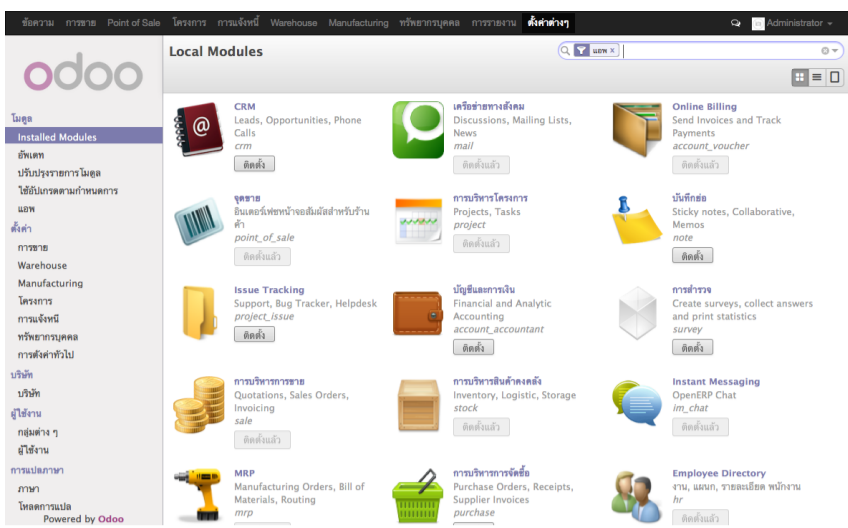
ข้อความ การขาย Point of Sale โครงการ การแจ้งหนี้ Warehouse Manufacturing ทรัพยากรบุคคล การรายงาน ตั้งค่าต่างๆ

Administrator

odoo

Local Modules

แอพ ×

โมดูล
Installed Modules
อัพเดท
ปรับปรุงรายการโมดูล
ใช้อัปเกรดตามกำหนดการ
แอพ

ตั้งค่า
การขาย
Warehouse
Manufacturing
โครงการ
การแจ้งหนี้
ทรัพยากรบุคคล
การตั้งค่าทั่วไป

บริษัท
บริษัท

ผู้ใช้งาน
กลุ่มต่าง ๆ
ผู้ใช้งาน

การแปลภาษา
ภาษา
โหลดการแปล

Powered by Odoo

CRM
Leads, Opportunities, Phone Calls
crm
ติดตั้ง

เครือข่ายทางสังคม
Discussions, Mailing Lists, News
mail
ติดตั้งแล้ว

Online Billing
Send Invoices and Track Payments
account_voucher
ติดตั้งแล้ว

จุดขาย
อินเตอร์เฟซหน้าจอสัมผัสสำหรับร้านค้า
point_of_sale
ติดตั้งแล้ว

การบริหารโครงการ
Projects, Tasks
project
ติดตั้งแล้ว

บันทึกย่อ
Sticky notes, Collaborative, Memos
note
ติดตั้ง

Issue Tracking
Support, Bug Tracker, Helpdesk
project_issue
ติดตั้ง

บัญชีและการเงิน
Financial and Analytic Accounting
account_accountant
ติดตั้ง

การสำรวจ
Create surveys, collect answers and print statistics
survey
ติดตั้ง

การบริหารการขาย
Quotations, Sales Orders, Invoicing
sale
ติดตั้งแล้ว

การบริหารสินค้าคงคลัง
Inventory, Logistic, Storage
stock
ติดตั้งแล้ว

Instant Messaging
OpenERP Chat
im_chat
ติดตั้งแล้ว

MRP
Manufacturing Orders, Bill of Materials, Routing
mrp

การบริหารการจัดซื้อ
Purchase Orders, Receipts, Supplier Invoices
purchase

Employee Directory
งาน, แผนก, รายละเอียด พนักงาน
hr
ติดตั้งแล้ว